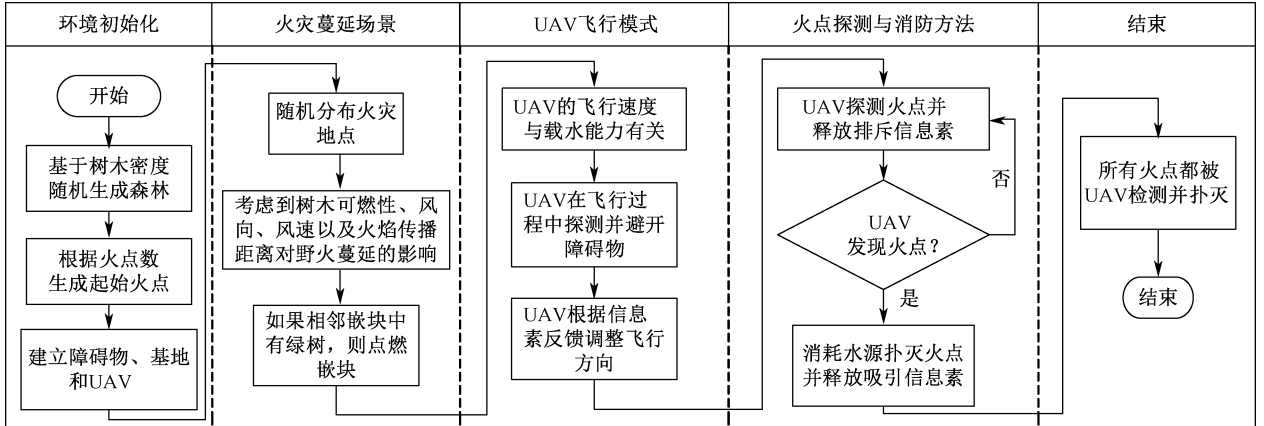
环境初始化

开始

基于树木密度随机生成森林

根据火点数生成起始火点

建立障碍物、基地和UAV

火灾蔓延场景

随机分布火灾地点

考虑到树木可燃性、风向、风速以及火焰传播距离对野火蔓延的影响

如果相邻嵌块中有绿树，则点燃嵌块

UAV飞行模式

UAV的飞行速度与载水能力有关

UAV在飞行过程中探测并避开障碍物

UAV根据信息素反馈调整飞行方向

火点探测与消防方法

UAV探测火点并释放排斥信息素

UAV 发现火点？

否

是

消耗水源扑灭火点并释放吸引信息素

结束

所有火点都被UAV检测并扑灭

结束